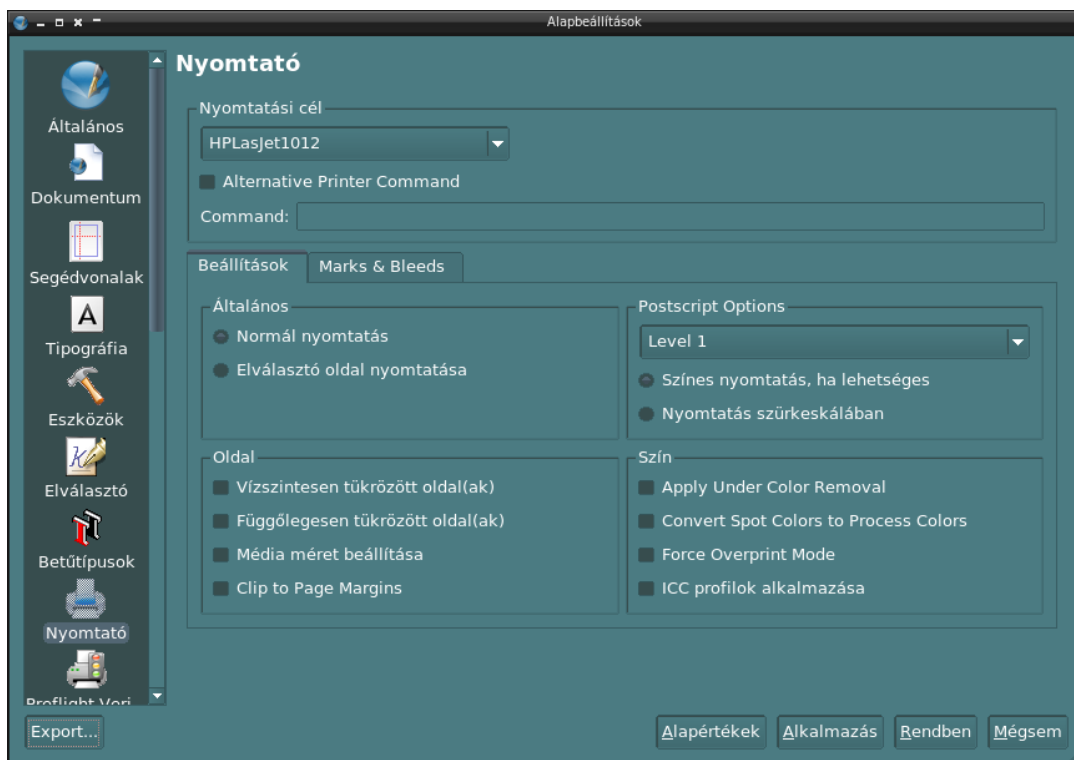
Alapbeállítások

Általános
Dokumentum
Segédvonalak
Tipográfia
Eszközök
Elválasztó
Betűtípusok
Nyomtató
Preflight Veri

Nyomtató

Nyomtatási cél
HPLasJet1012
Alternative Printer Command
Command:

Beállítások | Marks & Bleeds

Általános
Normál nyomtatás
Elválasztó oldal nyomtatása

Postscript Options
Level 1
Színes nyomtatás, ha lehetséges
Nyomtatás szürkeskálában

Oldal
Vízszintesen tükrözött oldal(ak)
Függőlegesen tükrözött oldal(ak)
Média méret beállítása
Clip to Page Margins

Szín
Apply Under Color Removal
Convert Spot Colors to Process Colors
Force Overprint Mode
ICC profilok alkalmazása

Export...
Alapértékek
Alkalmazás
Rendben
Mégsem